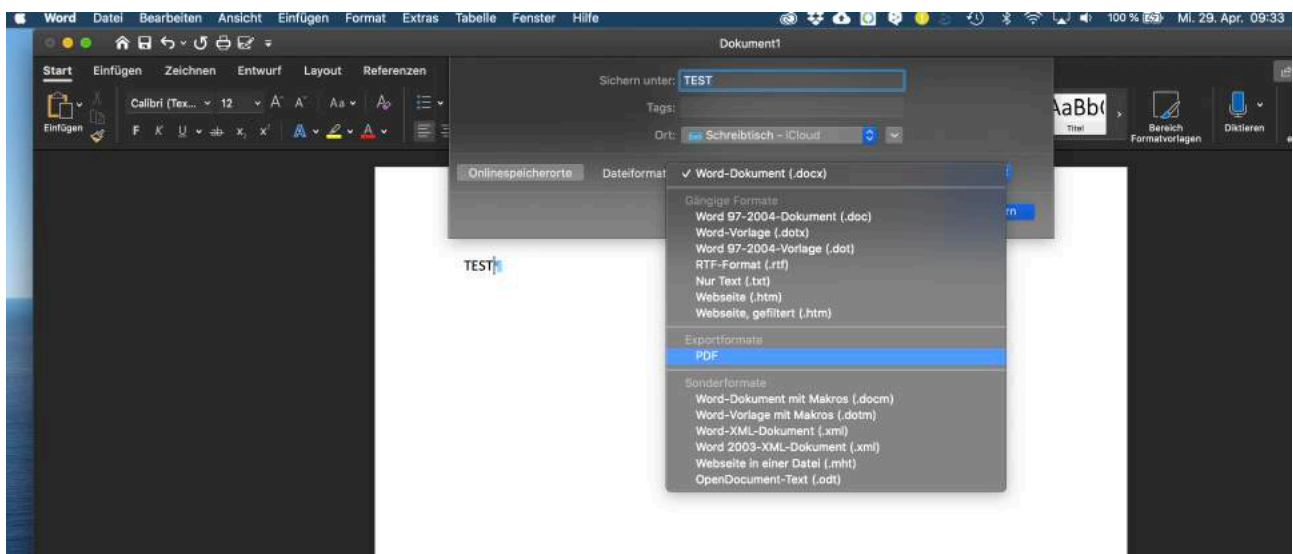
Word Datei Bearbeiten Ansicht Einfügen Format Extras Tabelle Fenster Hilfe

100 % Mi. 29. Apr. 09:33

Dokument1

Start Einfügen Zeichnen Entwurf Layout Referenzen

Einfügen

Calibri (Tex... 12

F K U

AaBb(
Titel

Bereich Formatvorlagen

Diktieren

Sichern unter: TEST

Tags:

Ort: Schreibtisch - iCloud

Onlinespeicherorte

Dateiformat

✓ Word-Dokument (.docx)

Gängige Formate
Word 97-2004-Dokument (.doc)
Word-Vorlage (.dotx)
Word 97-2004-Vorlage (.dot)
RTF-Format (.rtf)
Nur Text (.txt)
Webseite (.htm)
Webseite, gefiltert (.htm)

Exportformate
PDF

Sonderformate
Word-Dokument mit Makros (.docm)
Word-Vorlage mit Makros (.dotm)
Word-XML-Dokument (.xml)
Word 2003-XML-Dokument (.xml)
Webseite in einer Datei (.mht)
OpenDocument-Text (.odt)

rn

TEST